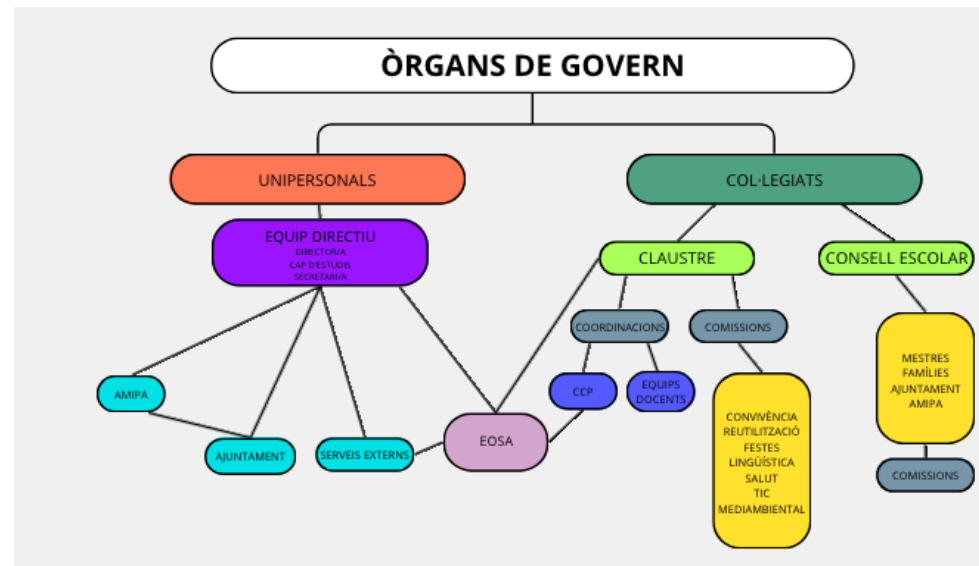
ÒRGANS DE GOVERN

UNIPERSONALS

COL·LEGIATS

EQUIP DIRECTIU
DIRECTOR/A
CAP D'ESTUDIS
SECRETARI/A

CLAUSTRE

CONSELL ESCOLAR

COORDINACIONS

COMISSIONS

MESTRES
FAMÍLIES
AJUNTAMENT
AMIPA

AMIPA

CCP

EQUIPS DOCENTS

CONVIVÈNCIA
REUTILITZACIÓ
FESTES
LINGÜÍSTICA
SALUT
TIC
MEDIAMBIENTAL

EOSA

AJUNTAMENT

SERVEIS EXTERNS

COMISSIONS